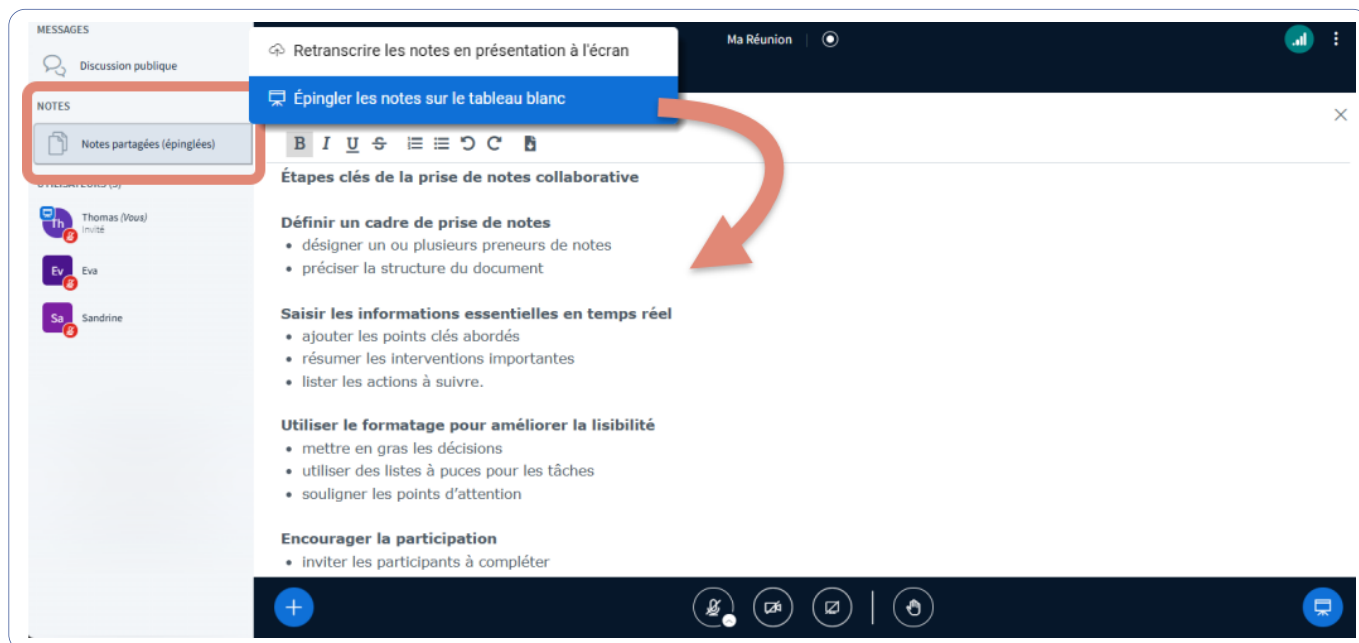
MESSAGES

Discussion publique

NOTES

Notes partagées (épinglées)

UTILISATEURS (3)

Th Thomas (Vous)
Invité

Ev Eva

Sa Sandrine

Retranscrire les notes en présentation à l'écran

Épingler les notes sur le tableau blanc

Ma Réunion

B I U S

Étapes clés de la prise de notes collaborative

Définir un cadre de prise de notes
• désigner un ou plusieurs preneurs de notes
• préciser la structure du document

Saisir les informations essentielles en temps réel
• ajouter les points clés abordés
• résumer les interventions importantes
• lister les actions à suivre.

Utiliser le formatage pour améliorer la lisibilité
• mettre en gras les décisions
• utiliser des listes à puces pour les tâches
• souligner les points d'attention

Encourager la participation
• inviter les participants à compléter